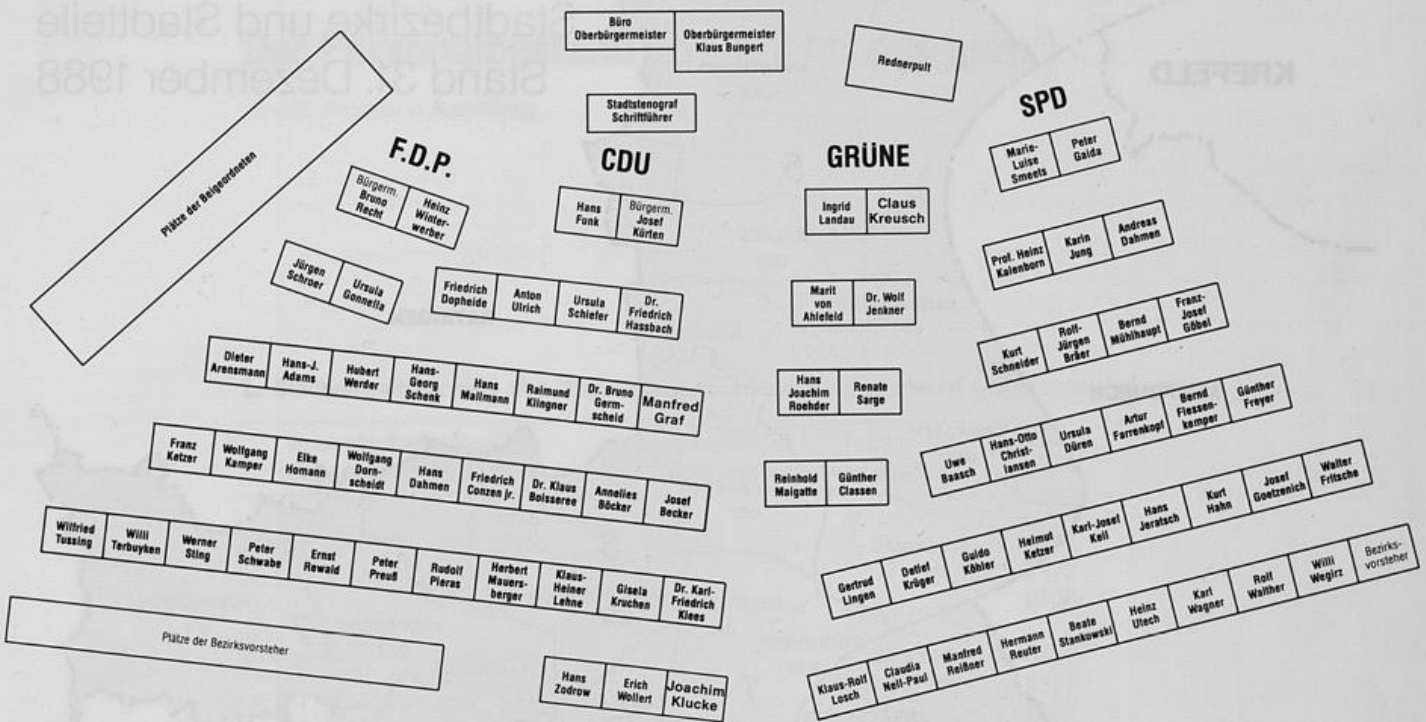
Stadtbezirke und Stadtteile
Stand 31. Dezember 1988

KREFELD

Büro Oberbürgermeister | Oberbürgermeister Klaus Bungert

Rednerpult

Stadtstenograf Schriftführer

Plätze der Beigeordneten

F.D.P.

CDU

GRÜNE

SPD

Bürgerm. Bruno Recht | Heinz Winterwerber

Jürgen Schroer | Ursula Gonnella

Hans Funk | Bürgerm. Josef Körten

Friedrich Dopheide | Anton Ulrich | Ursula Schiefer | Dr. Friedrich Hassbach

Dieter Arensmann | Hans-J. Adams | Hubert Werder | Hans-Georg Schenk | Hans Mallmann | Raimund Klingner | Dr. Bruno Germscheid | Manfred Graf

Franz Ketzer | Wolfgang Kamper | Elke Homann | Wolfgang Dornscheidt | Hans Dahmen | Friedrich Conzen jr. | Dr. Klaus Boisseree | Annelies Böcker | Josef Becker

Wilfried Tussing | Willi Terbuyken | Werner Sting | Peter Schwabe | Ernst Rewald | Peter Preuß | Rudolf Pieras | Herbert Mauersberger | Klaus-Heiner Lehne | Gisela Kruchen | Dr. Karl-Friedrich Klees

Plätze der Bezirksvorsteher

Hans Zodrow | Erich Wollert | Joachim Klucke

Ingrid Landau | Claus Kreusch

Marit von Ahlefeld | Dr. Wolf Jenkner

Hans Joachim Roehder | Renate Sarge

Reinhold Maigatte | Günther Classen

Marie-Luise Smeets | Peter Galda

Prof. Heinz Kalenborn | Karin Jung | Andreas Dahmen

Kurt Schneider | Rolf-Jürgen Bräer | Bernd Mühlhaupt | Franz-Josef Göbel

Uwe Baasch | Hans-Otto Christiansen | Ursula Düren | Artur Farrenkopf | Bernd Fliessenkamper | Günther Freyer

Gertrud Lingen | Detlef Krüger | Guido Köhler | Helmut Ketzer | Karl-Josef Kell | Hans Jeratsch | Kurt Hahn | Josef Goetzenich | Walter Fritsche

Klaus-Rolf Losch | Claudia Nell-Paul | Manfred Reißner | Hermann Reuter | Beate Stankowski | Heinz Utech | Karl Wagner | Rolf Walther | Willi Wegirz | Bezirksvorsteher